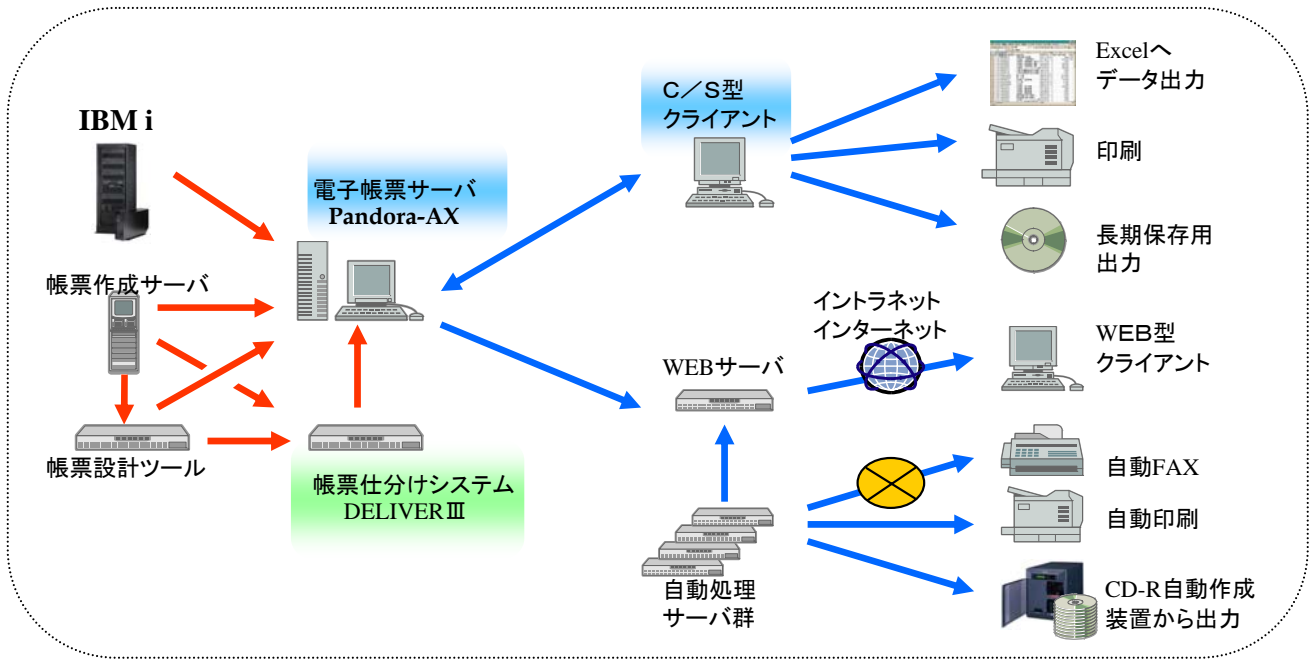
IBM i

帳票作成サーバ

帳票設計ツール

電子帳票サーバ
Pandora-AX

帳票仕分けシステム
DELIVERⅢ

C／S型
クライアント

Excelへ
データ出力

印刷

長期保存用
出力

イントラネット
インターネット

WEBサーバ

WEB型
クライアント

自動FAX

自動印刷

自動処理
サーバ群

CD-R自動作成
装置から出力